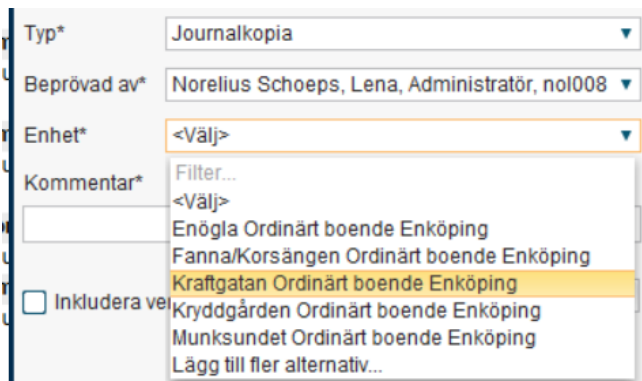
Typ* Journalkopia ▼

Beprövad av* Norelius Schoeps, Lena, Administratör, nol008 ▼

Enhet* <Välj> ▼

Kommentar*

Filter...
<Välj>
Enögla Ordinärt boende Enköping
Fanna/Korsängen Ordinärt boende Enköping
Kraftgatan Ordinärt boende Enköping
Kryddgården Ordinärt boende Enköping
Munksundet Ordinärt boende Enköping
Lägg till fler alternativ...

Inkludera ve